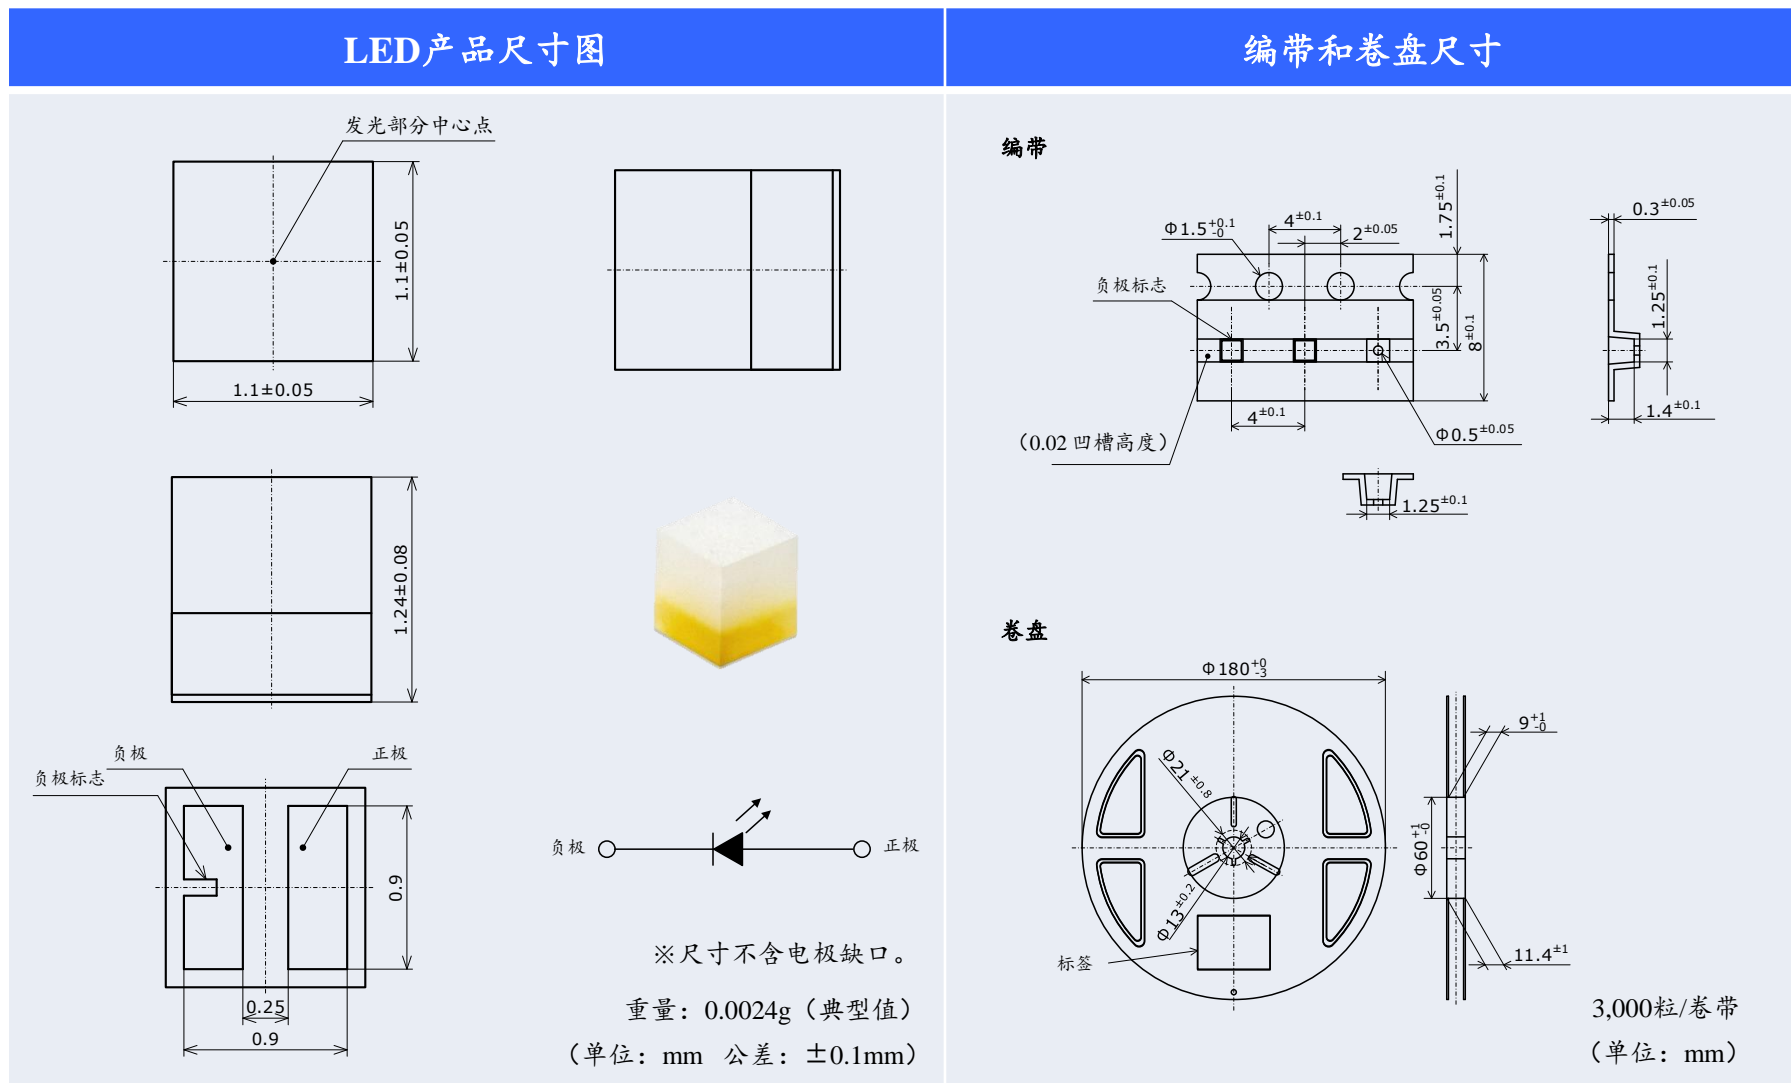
LED产品尺寸图

发光部分中心点

1.1±0.05

1.1±0.05

1.24±0.08

负极

负极标志

正极

0.9

0.25

0.9

负极

正极

※尺寸不含电极缺口。

重量：0.0024g（典型值）

（单位：mm 公差：±0.1mm）

编带和卷盘尺寸

编带

$\Phi1.5^{+0.1}_{-0}$

$4^{\pm0.1}$

$2^{\pm0.05}$

$1.75^{\pm0.1}$

负极标志

$3.5^{\pm0.05}$

$8^{\pm0.1}$

$4^{\pm0.1}$

$\Phi0.5^{\pm0.05}$

（0.02 凹槽高度）

$0.3^{\pm0.05}$

$1.25^{\pm0.1}$

$1.4^{\pm0.1}$

$1.25^{\pm0.1}$

卷盘

$\Phi180^{+0}_{-3}$

$\Phi21^{\pm0.8}$

$\Phi13^{\pm0.2}$

标签

$9^{+1}_{-0}$

$\Phi60^{+1}_{-0}$

$11.4^{\pm1}$

3,000粒/卷带

（单位：mm）